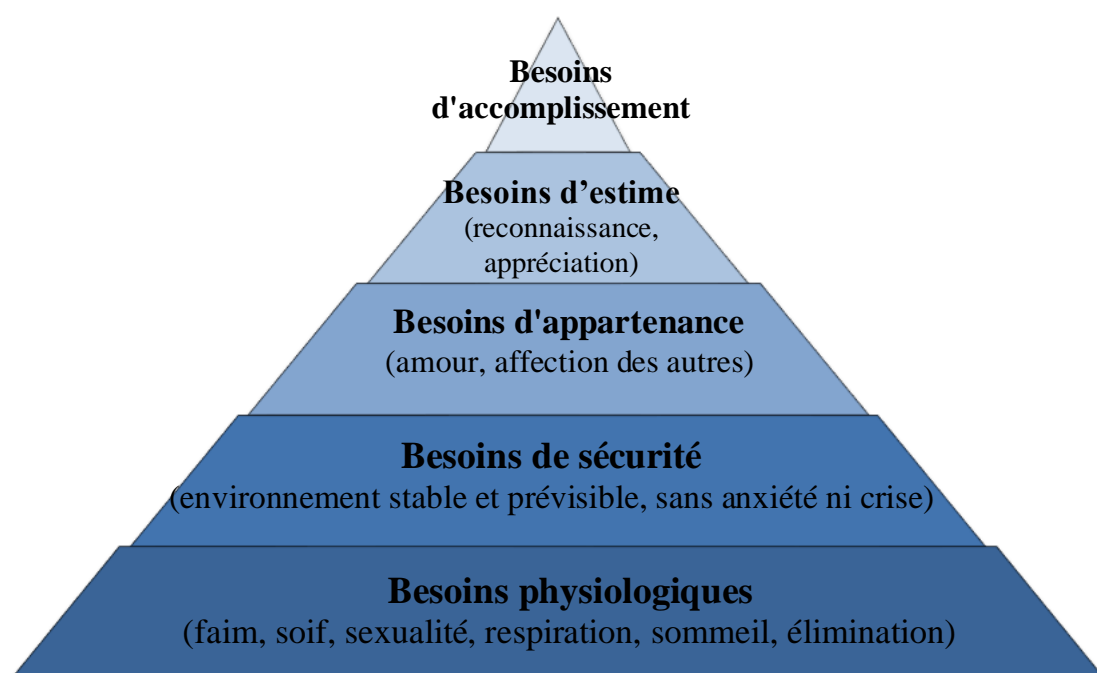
Besoins d'accomplissement

Besoins d’estime
(reconnaissance, appréciation)

Besoins d'appartenance
(amour, affection des autres)

Besoins de sécurité
(environnement stable et prévisible, sans anxiété ni crise)

Besoins physiologiques
(faim, soif, sexualité, respiration, sommeil, élimination)